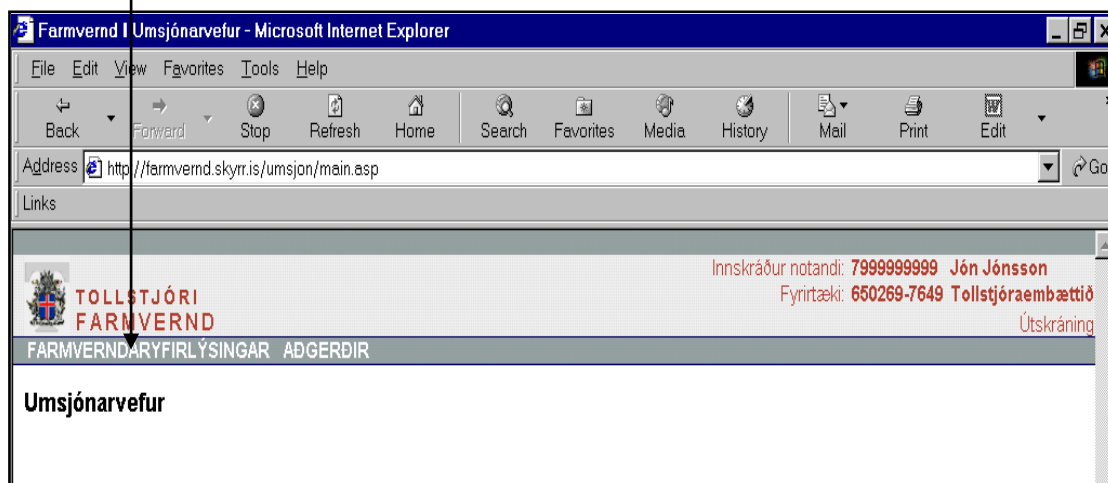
Farmvernd I Umsjónarvefur - Microsoft Internet Explorer

File Edit View Favorites Tools Help

Back Forward Stop Refresh Home Search Favorites Media History Mail Print Edit

Address http://farmvernd.skyrr.is/umsjon/main.asp

Go

Links

Innskráður notandi: 7999999999 Jón Jónsson
Fyrirtæki: 650269-7649 Tollstjóraembættið
Útskráning

TOLLSTJÓRI
FARMVERND

FARMVERNDARYFIRLÝSINGAR AÐGERÐIR

Umsjónarvefur